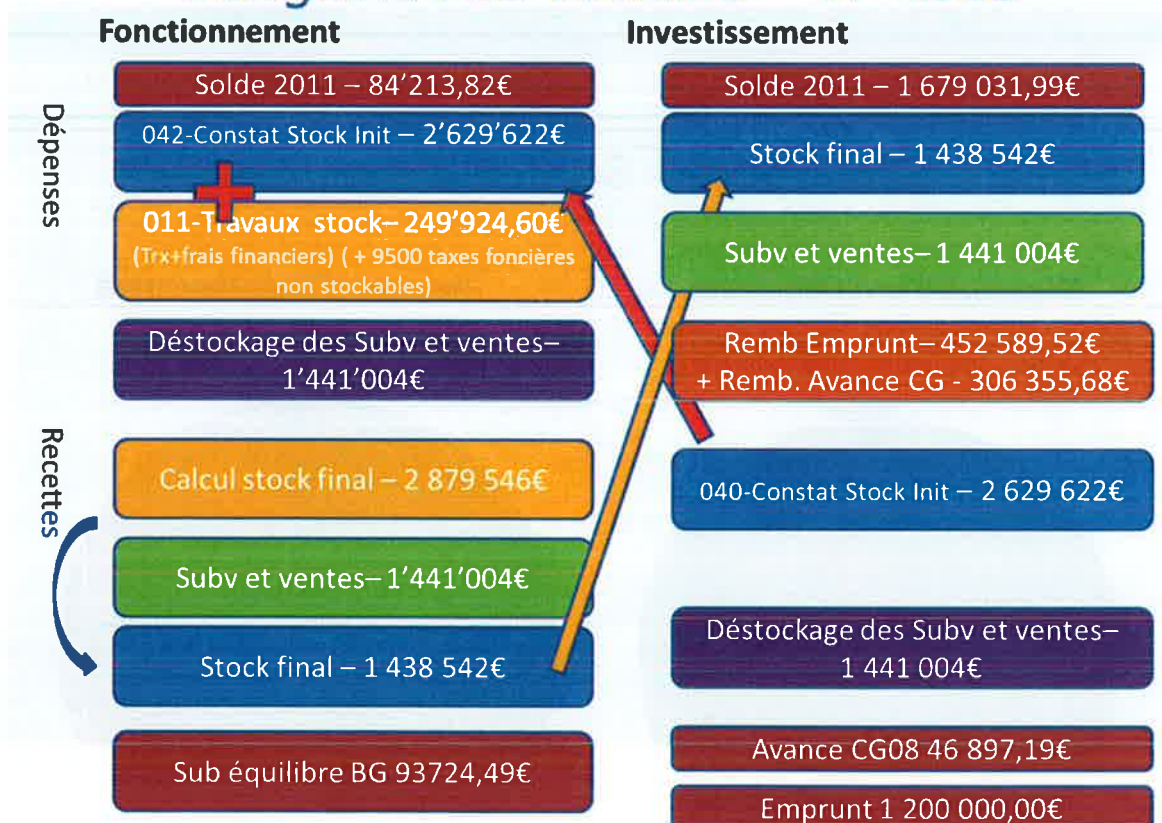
Fonctionnement

Investissement

Dépenses

Solde 2011 – 84'213,82€

042-Constat Stock Init – 2'629'622€

011-Travaux stock– 249'924,60€
(Trx+frais financiers) ( + 9500 taxes foncières non stockables)

Déstockage des Subv et ventes– 1'441'004€

Recettes

Calcul stock final – 2 879 546€

Subv et ventes– 1'441'004€

Stock final – 1 438 542€

Sub équilibre BG 93724,49€

Solde 2011 – 1 679 031,99€

Stock final – 1 438 542€

Subv et ventes– 1 441 004€

Remb Emprunt– 452 589,52€
+ Remb. Avance CG - 306 355,68€

040-Constat Stock Init – 2 629 622€

Déstockage des Subv et ventes– 1 441 004€

Avance CG08 46 897,19€

Emprunt 1 200 000,00€